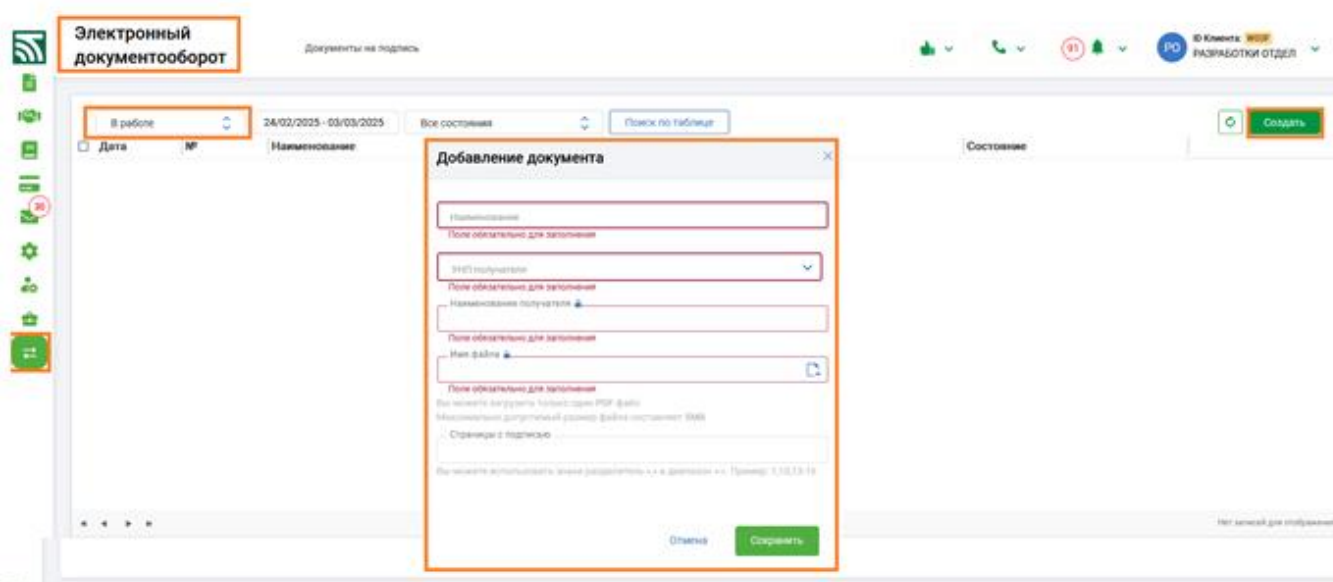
Электронный документооборот

Документы на подпись

91

PO

ID Клиента: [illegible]
РАЗРАБОТКИ ОТДЕЛ

36

В работе

24/02/2025 - 03/03/2025

Все состояния

Поиск по таблице

Создать

| Дата | № | Наименование | Состояние |
|---|---|---|---|

Добавление документа

Наименование
Поле обязательно для заполнения

ЭНП получателя
Поле обязательно для заполнения

Наименование получателя
Поле обязательно для заполнения

Имя файла
Поле обязательно для заполнения

Вы можете загрузить только один PDF файл
Максимально допустимый размер файла составляет 5МБ

Страницы с подписью

Вы можете использовать знаки разделитель «,» и диапазон «-». Пример: 1,10,13-16

Отмена

Сохранить

Нет записей для отображения